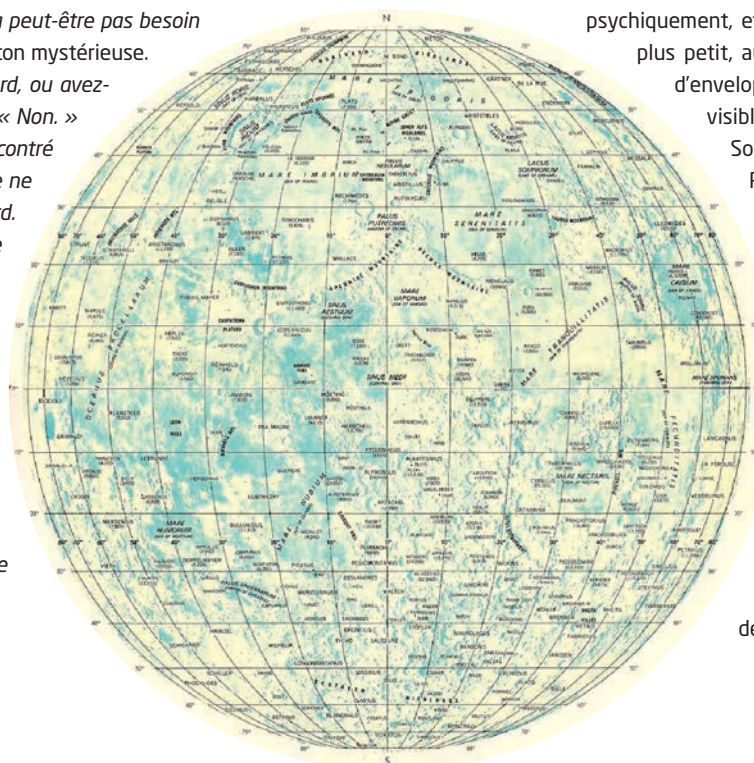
n peut-être pas besoin
ton mystérieuse.
rd, ou avez-
« Non. »
contré
e ne
d.
e

e

psychiquement, e
plus petit, a
d'envelop
visibl
So
F

de

N

MARE IMBRIUM
MARE SERENITATIS
MARE VAPORUM
SINUS AESTUUM
SINUS MEDII
MARE TRANQUILLITATIS
MARE NUBIUM
MARE NECTARIS
MARE FECUNDITATIS
MARE CRISIUM
OCEANUS PROCELLARUM
LACUS SOMNIORUM
PALUS PUTREDINIS
MARE FRIGORIS
MARE HUMORUM
SINUS IRIDUM
PALUS EPIDEMIARUM
ARISTOTELES
ARCHIMEDES
COPERNICUS
KEPLER
PTOLEMAEUS
ALPHONSUS
ARZACHEL
TYCHO
CLAVIUS
PLATO
THEOPHILUS
LANGRENUS
GRIMALDI
EUDOXUS
POSIDONIUS
MANILIUS
ERATOSTHENES
GASSENDI
BULLIALDUS
MAGINUS
ALBATEGNIUS
HIPPARCHUS
WALTER
STÖFLER
MAUROLYCUS
CATHARINA
CYRILLUS
PETAVIUS
FRACASTORIUS
PICCOLOMINI
LA PÉROUSE
CAUCASUS MOUNTAINS
APENNINE MOUNTAINS
CARPATHIAN MOUNTAINS
ALPS
HAEMUS MOUNTAINS
PYRENEES MOUNTAINS
RIPHAEUS MOUNTAINS
ALTAI SCARP

S